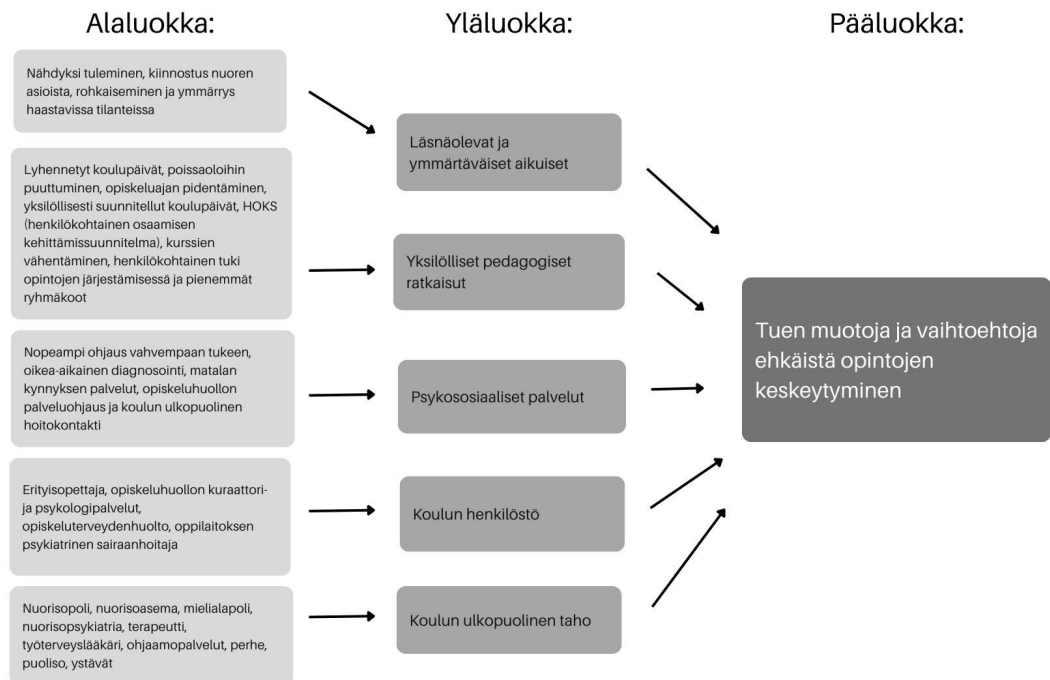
Alaluokka:

Yläluokka:

Pääluokka:

Nähdyksi tuleminen, kiinnostus nuoren asioista, rohkaiseminen ja ymmärrys haastavissa tilanteissa

Lyhennetyt koulupäivät, poissaoloihin puuttuminen, opiskeluajan pidentäminen, yksilöllisesti suunnitellut koulupäivät, HOKS (henkilökohtainen osaamisen kehittämissuunnitelma), kurssien vähentäminen, henkilökohtainen tuki opintojen järjestämisessä ja pienemmät ryhmäkoot

Nopeampi ohjaus vahvempaan tukeen, oikea-aikainen diagnosointi, matalan kynnyksen palvelut, opiskeluhuollon palveluohjaus ja koulun ulkopuolinen hoitokontakti

Erityisopettaja, opiskeluhuollon kuraattori- ja psykologipalvelut, opiskeluterveydenhuolto, oppilaitoksen psykiatrinen sairaanhoitaja

Nuorisopoli, nuorisoasema, mielialapoli, nuorisopsykiatria, terapeutti, työterveyslääkäri, ohjaamopalvelut, perhe, puoliso, ystävät

Läsnäolevat ja ymmärtäväiset aikuiset

Yksilölliset pedagogiset ratkaisut

Psykososiaaliset palvelut

Koulun henkilöstö

Koulun ulkopuolinen taho

Tuen muotoja ja vaihtoehtoja ehkäistä opintojen keskeytyminen